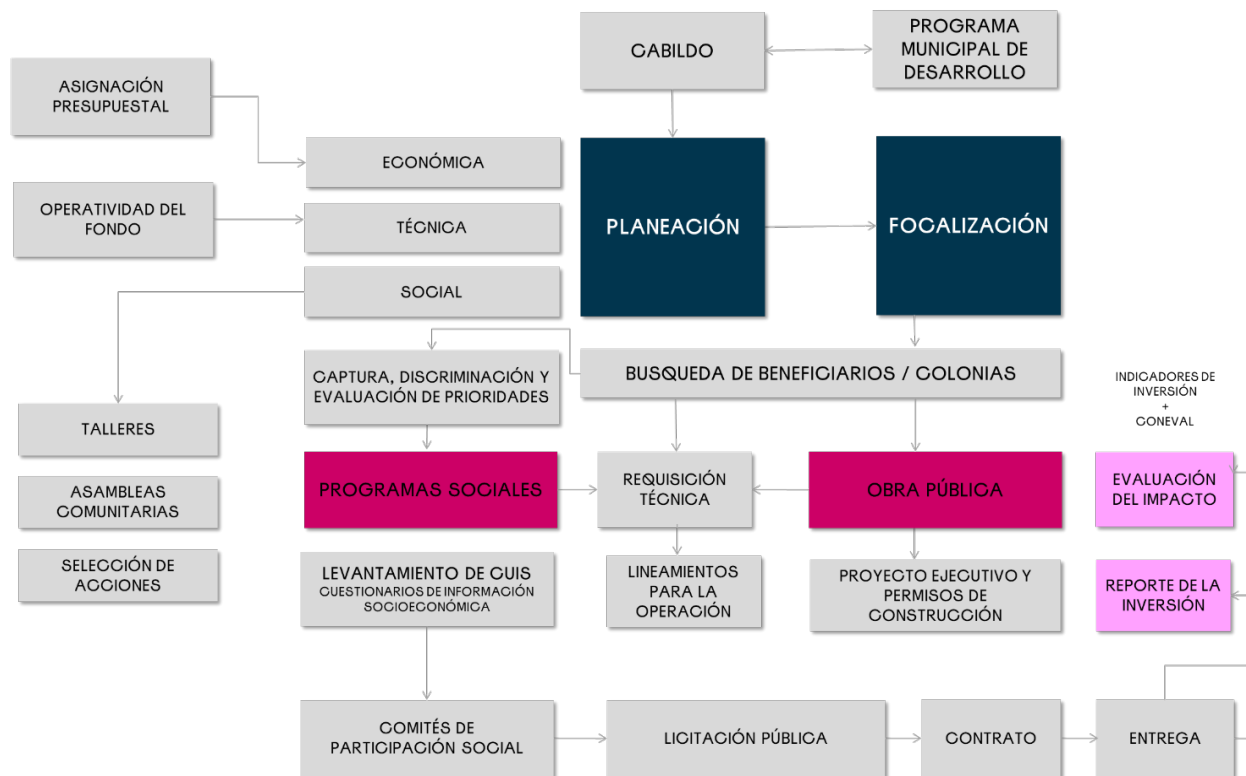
CABILDO

PROGRAMA MUNICIPAL DE DESARROLLO

ASIGNACIÓN PRESUPUESTAL

ECONÓMICA

OPERATIVIDAD DEL FONDO

TÉCNICA

SOCIAL

PLANEACIÓN

FOCALIZACIÓN

CAPTURA, DISCRIMINACIÓN Y EVALUACIÓN DE PRIORIDADES

BUSQUEDA DE BENEFICIARIOS / COLONIAS

INDICADORES DE INVERSIÓN + CONEVAL

TALLERES

ASAMBLEAS COMUNITARIAS

SELECCIÓN DE ACCIONES

PROGRAMAS SOCIALES

REQUISICIÓN TÉCNICA

OBRA PÚBLICA

EVALUACIÓN DEL IMPACTO

LEVANTAMIENTO DE CUIS
CUESTIONARIOS DE INFORMACIÓN SOCIOECONÓMICA

LINEAMIENTOS PARA LA OPERACIÓN

PROYECTO EJECUTIVO Y PERMISOS DE CONSTRUCCIÓN

REPORTE DE LA INVERSIÓN

COMITÉS DE PARTICIPACIÓN SOCIAL

LICITACIÓN PÚBLICA

CONTRATO

ENTREGA